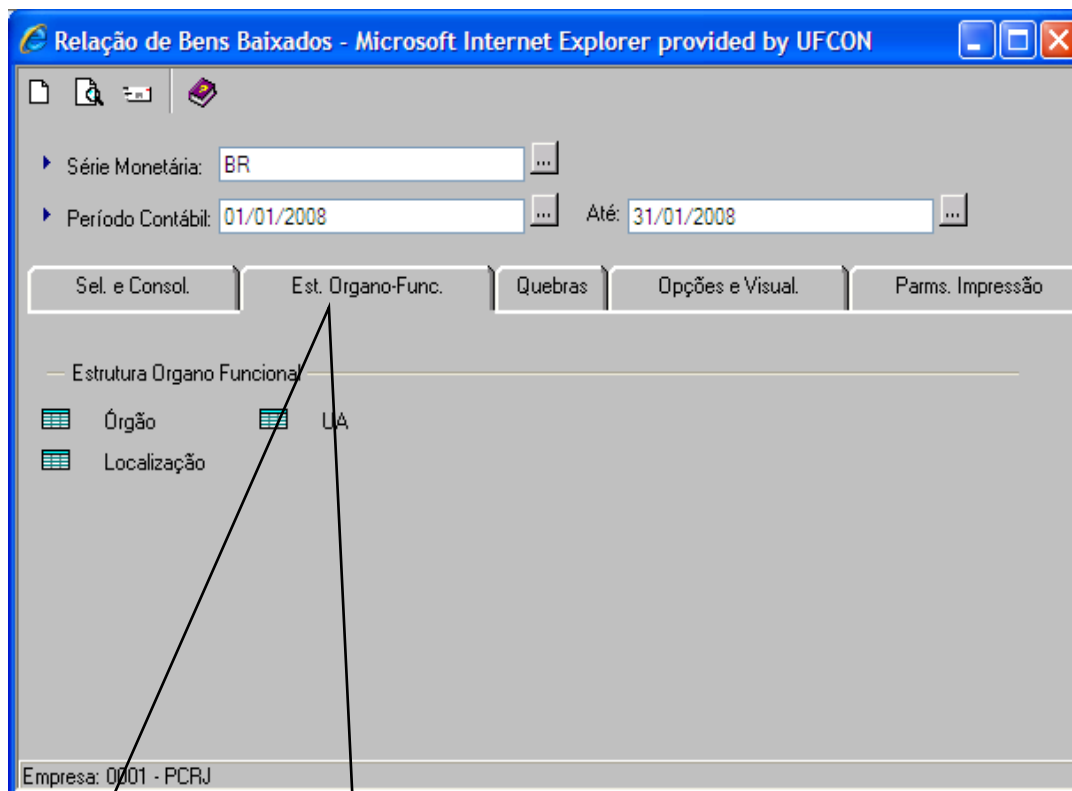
Relação de Bens Baixados - Microsoft Internet Explorer provided by UFCON

Série Monetária: BR ...

Período Contábil: 01/01/2008 ... Até: 31/01/2008 ...

Sel. e Consol. | Est. Organo-Func. | Quebras | Opções e Visual. | Parms. Impressão

Estrutura Organo Funcional

Órgão UA

Localização

Empresa: 0001 - PCRJ